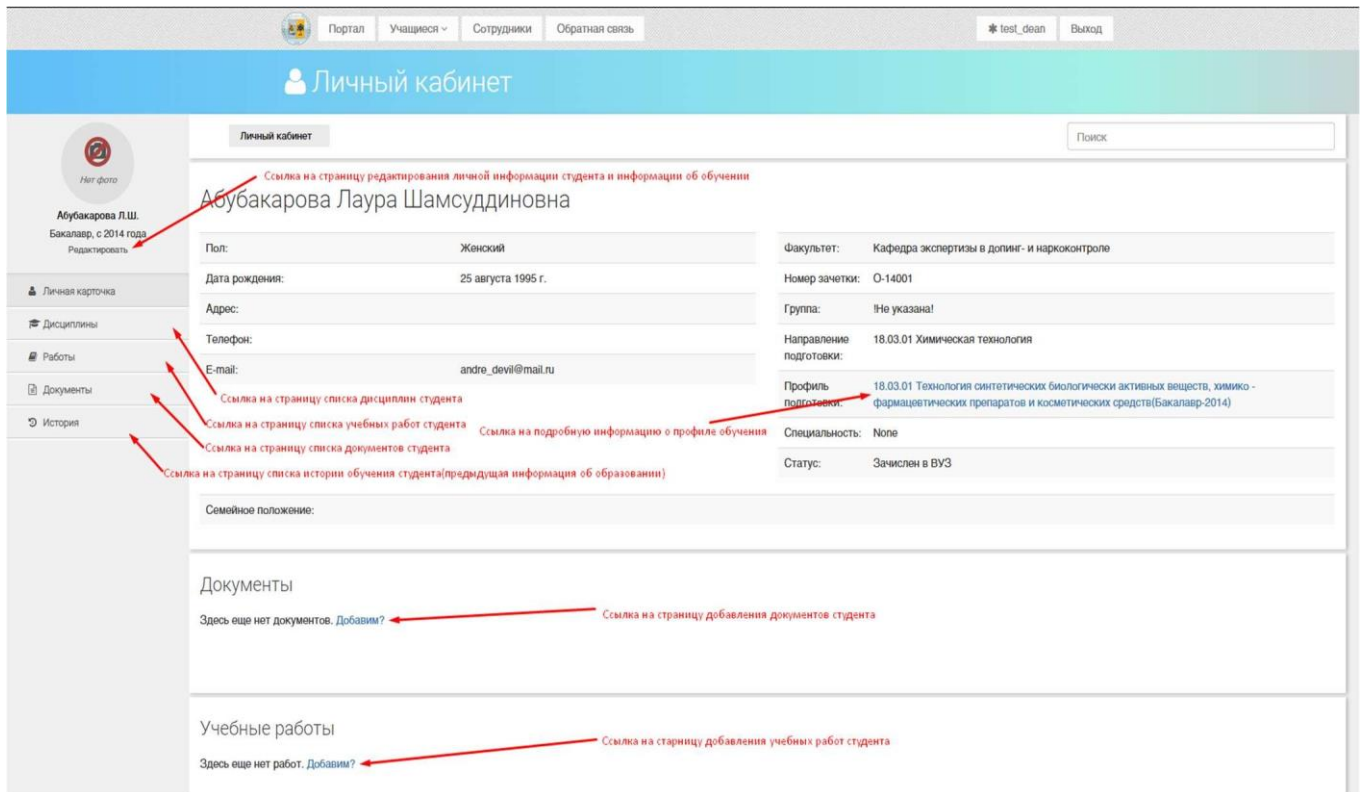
Портал Учащиеся Сотрудники Обратная связь

test_dean Выход

Личный кабинет

Нет фото

Абубакарова Л.Ш.
Бакалавр, с 2014 года
Редактировать

Личная карточка
Дисциплины
Работы
Документы
История

Личный кабинет

Поиск

Ссылка на страницу редактирования личной информации студента и информации об обучении

Абубакарова Лаура Шамсуддиновна

| Пол: | Женский |
|---|---|
| Дата рождения: | 25 августа 1995 г. |
| Адрес: | |
| Телефон: | |
| E-mail: | andre_devil@mail.ru |

| Факультет: | Кафедра экспертизы в допинг- и наркоконтроле |
|---|---|
| Номер зачетки: | О-14001 |
| Группа: | !Не указана! |
| Направление подготовки: | 18.03.01 Химическая технология |
| Профиль подготовки: | 18.03.01 Технология синтетических биологически активных веществ, химико - фармацевтических препаратов и косметических средств(Бакалавр-2014) |
| Специальность: | None |
| Статус: | Зачислен в ВУЗ |

Ссылка на страницу списка дисциплин студента
Ссылка на страницу списка учебных работ студента
Ссылка на страницу списка документов студента
Ссылка на подробную информацию о профиле обучения
Ссылка на страницу списка истории обучения студента(предыдущая информация об образовании)

Семейное положение:

Документы

Здесь еще нет документов. Добавим?

Ссылка на страницу добавления документов студента

Учебные работы

Здесь еще нет работ. Добавим?

Ссылка на страницу добавления учебных работ студента